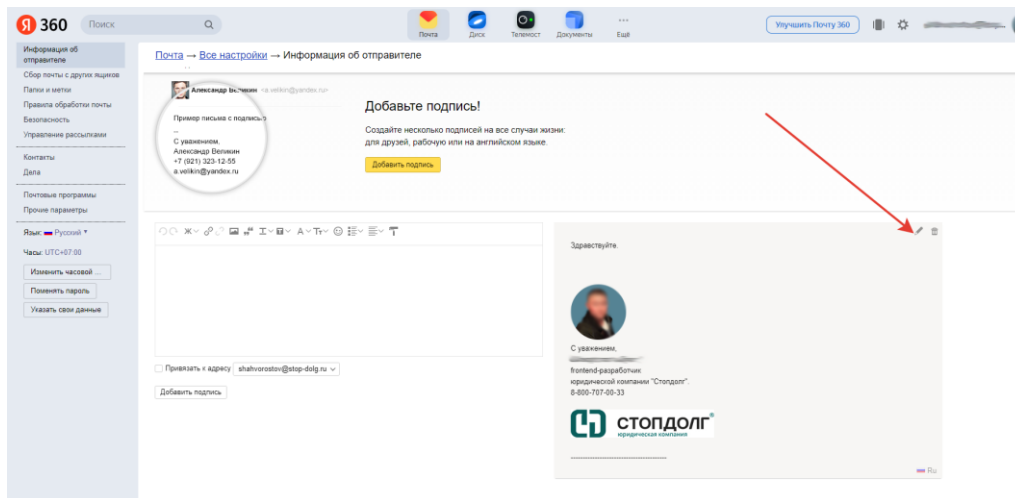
Я 360 Поиск

Почта Диск Телемост Документы Ещё

Улучшить Почту 360

Информация об отправителе
Сбор почты с других ящиков
Папки и метки
Правила обработки почты
Безопасность
Управление рассылками

Контакты
Дела

Почтовые программы
Прочие параметры

Язык: Русский
Часы: UTC+07:00
Изменить часовой ...
Поменять пароль
Указать свои данные

Почта → Все настройки → Информация об отправителе

Александр Великин <a.velikin@yandex.ru>

Пример письма с подписью
--
С уважением,
Александр Великин
+7 (921) 323-12-55
a.velikin@yandex.ru

Добавьте подпись!

Создайте несколько подписей на все случаи жизни: для друзей, рабочую или на английском языке.

Добавить подпись

Привязать к адресу shahvorostov@stop-dolg.ru

Добавить подпись

Здравствуйте.

С уважением,
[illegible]
frontend-разработчик
юридической компании "Стопдолг".
8-800-707-00-33

СТОПДОЛГ
юридическая компания

Ru